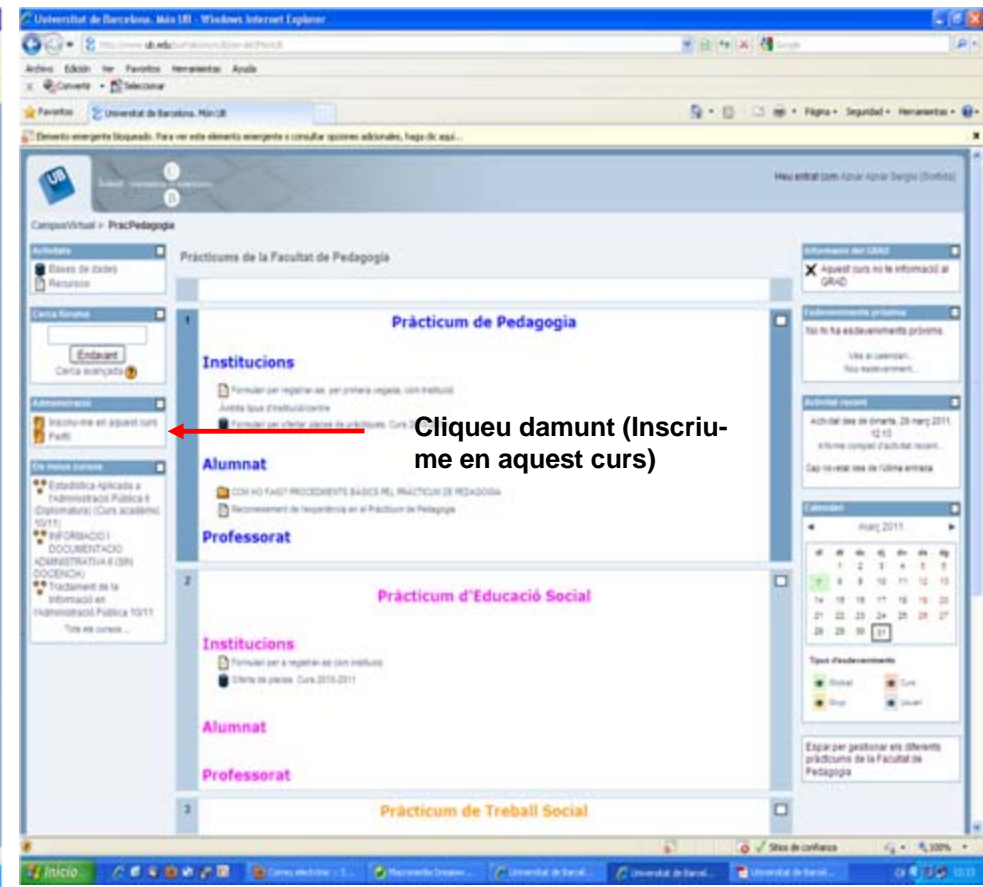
Universitat de Barcelona. Món UB - Windows Internet Explorer

Archivo Edición Ver Favoritos Herramientas Ayuda

Convertir Seleccionar

Favoritos Universitat de Barcelona. Món UB

Página Seguridad Herramientas

Elemento emergente bloqueado. Para ver este elemento emergente o consultar opciones adicionales, haga clic aquí...

Heu entrat com Aznar Aznar Sergio (Sortida)

CampusVirtual > PracPedagogia

Activitats
Bases de dades
Recursos

Cerca fòrums
Endavant
Cerca avançada

Administració
Inscriu-me en aquest curs
Perfil

Els meus cursos
Estadística Aplicada a l'Administració Pública II (Diplomatura) (Curs acadèmic 10/11)
INFORMACIÓ I DOCUMENTACIÓ ADMINISTRATIVA II (SIN DOCENCIA)
Tractament de la Informació en l'Administració Pública 10/11
Tots els cursos...

Pràcticums de la Facultat de Pedagogia

1
Pràcticum de Pedagogia

Institucions
Formulari per registrar-se, per primera vegada, com institució
Avisos tipus d'institució/centre
Formulari per ofertar places de pràctiques. Curs 2011-2012

Cliqueu damunt (Inscriume en aquest curs)

Alumnat
COM HO FAIG? PROCEDIMENTS BÀSICS PEL PRÀCTICUM DE PEDAGOGIA
Reconeixement de l'experiència en el Pràcticum de Pedagogia

Professorat

2
Pràcticum d'Educació Social

Institucions
Formulari per a registrar-se (com institució)
Oferta de places. Curs 2010-2011

Alumnat

Professorat

3
Pràcticum de Treball Social

Informació del GRAD
Aquest curs no té informació al GRAD

Esdeveniments propers
No hi ha esdeveniments propers
Vés al calendari...
Nou esdeveniment...

Activitat recent
Activitat des de dimarts, 29 març 2011, 12:13
Informe complet d'activitat recent...
Cap novetat des de l'última entrada

Calendari
març 2011
| dl | dt | dc | dj | dv | ds | dg |
|---|---|---|---|---|---|---|
| | 1 | 2 | 3 | 4 | 5 | 6 |
| 7 | 8 | 9 | 10 | 11 | 12 | 13 |
| 14 | 15 | 16 | 17 | 18 | 19 | 20 |
| 21 | 22 | 23 | 24 | 25 | 26 | 27 |
| 28 | 29 | 30 | 31 | | | |

Tipus d'esdeveniments
Global Curs
Grup Usuari

Espai per gestionar els diferents pràcticums de la Facultat de Pedagogia

Sitios de confianza 100%

Inicio Correo electrónico Macromedia Dreamw... Universitat de Barcel... Universitat de Barcel... Universitat de Barcel...